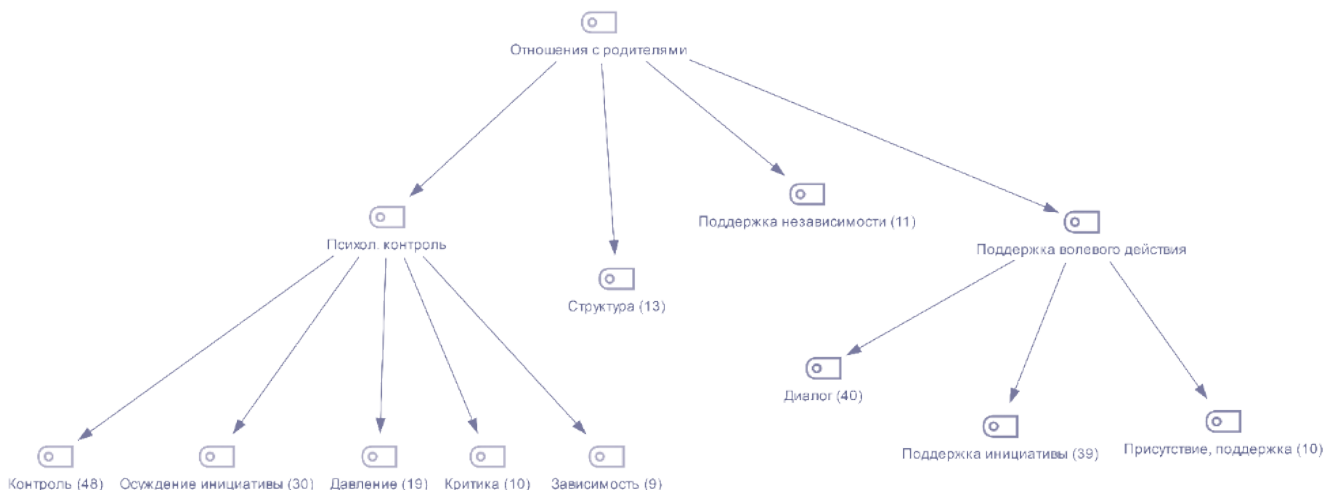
Отношения с родителями

Психол. контроль

Структура (13)

Поддержка независимости (11)

Поддержка волевого действия

Диалог (40)

Поддержка инициативы (39)

Присутствие, поддержка (10)

Контроль (48)

Осуждение инициативы (30)

Давление (19)

Критика (10)

Зависимость (9)